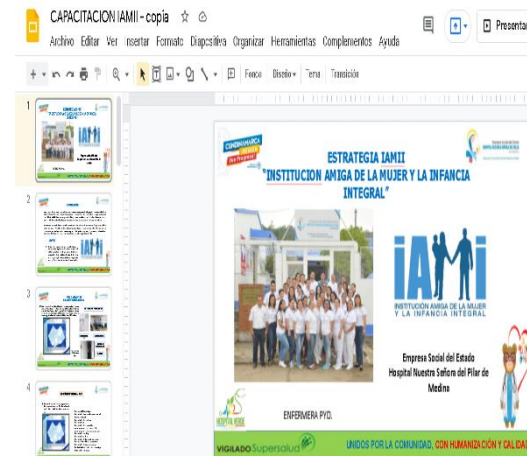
CAPACITACION IAMII - copia ☆

Archivo Editar Ver Insertar Formato Diapositiva Organizar Herramientas Complementos Ayuda

Presentar

Fondo Diseño Tema Transición

1

2

3

4

CUNDINAMARCA UNIDOS Sí se Progresa!

ESTRATEGIA IAMII
"INSTITUCION AMIGA DE LA MUJER Y LA INFANCIA INTEGRAL"

IAMI

INSTITUCIÓN AMIGA DE LA MUJER Y LA INFANCIA INTEGRAL

Empresa Social del Estado Hospital Nuestra Señora del Pilar de Medina

ENFERMERA PYD.

VIGILADO Supersalud

UNIDOS POR LA COMUNIDAD, CON HUMANIZACIÓN Y CALIDAD